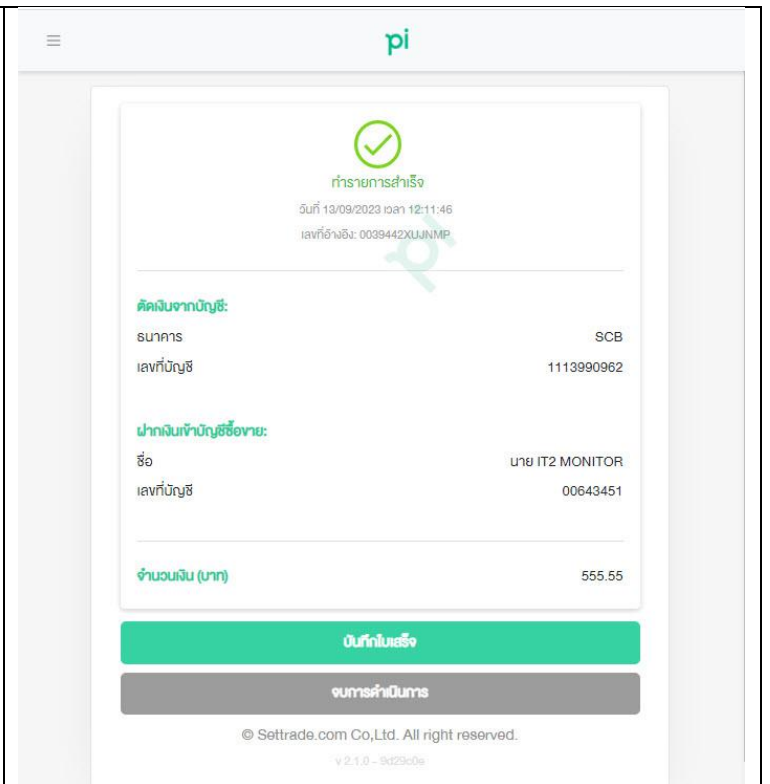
pi

ทำรายการสำเร็จ

วันที่ 13/09/2023 เวลา 12:11:46

เลขที่อ้างอิง: 0039442XUJNMP

pi

ตัดเงินจากบัญชี:

ธนาคาร SCB

เลขที่บัญชี 1113990962

ฝากเงินเข้าบัญชีซื้อขาย:

ชื่อ นาย IT2 MONITOR

เลขที่บัญชี 00643451

จำนวนเงิน (บาท) 555.55

บันทึกใบเสร็จ

จบการดำเนินการ

© Settrade.com Co,Ltd. All right reserved.

v 2.1.0 - 9d29c0e